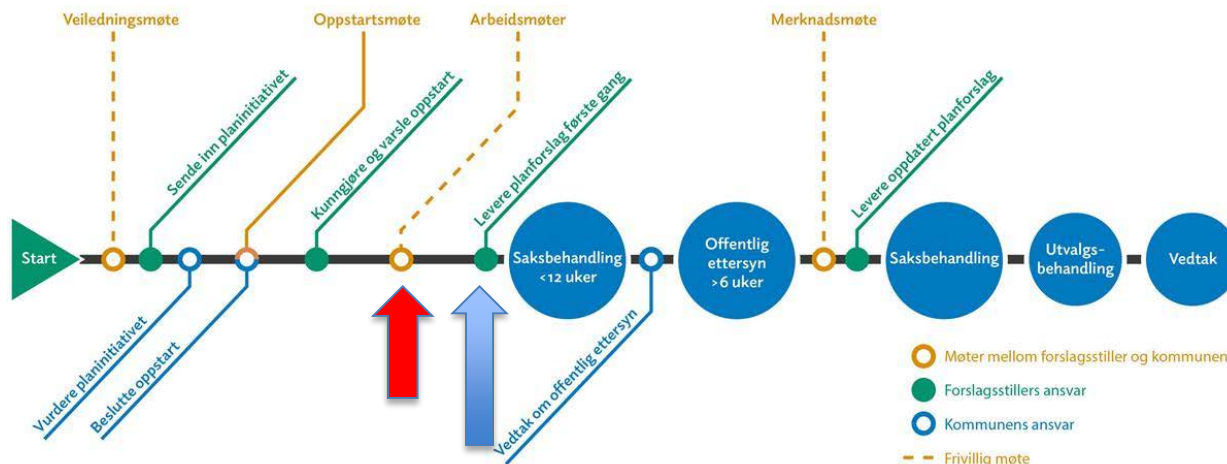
Veiledningsmøte

Oppstartsmøte

Arbeidsmøter

Merknadsmøte

Sende inn planinitiativet

Kunngjøre og varsle oppstart

Levere planforslag første gang

Levere oppdatert planforslag

Start

Saksbehandling <12 uker

Offentlig ettersyn >6 uker

Saksbehandling

Utvalgs-behandling

Vedtak

Vurdere planinitiativet

Beslutte oppstart

Vedtak om offentlig ettersyn

Møter mellom forslagsstiller og kommunen

Forslagsstillers ansvar

Kommunens ansvar

Frivillig møte